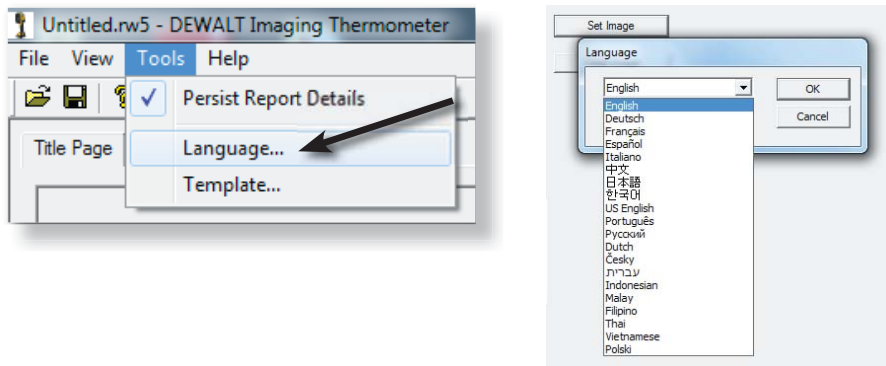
Untitled.rw5 - DEWALT Imaging Thermometer

File View Tools Help

Persist Report Details

Title Page

Language...

Template...

Set Image

Language

English

OK

Cancel

English
Deutsch
Français
Español
Italiano
中文
日本語
한국어
US English
Português
Русский
Dutch
Česky
עברית
Indonesian
Malay
Filipino
Thai
Vietnamese
Polski